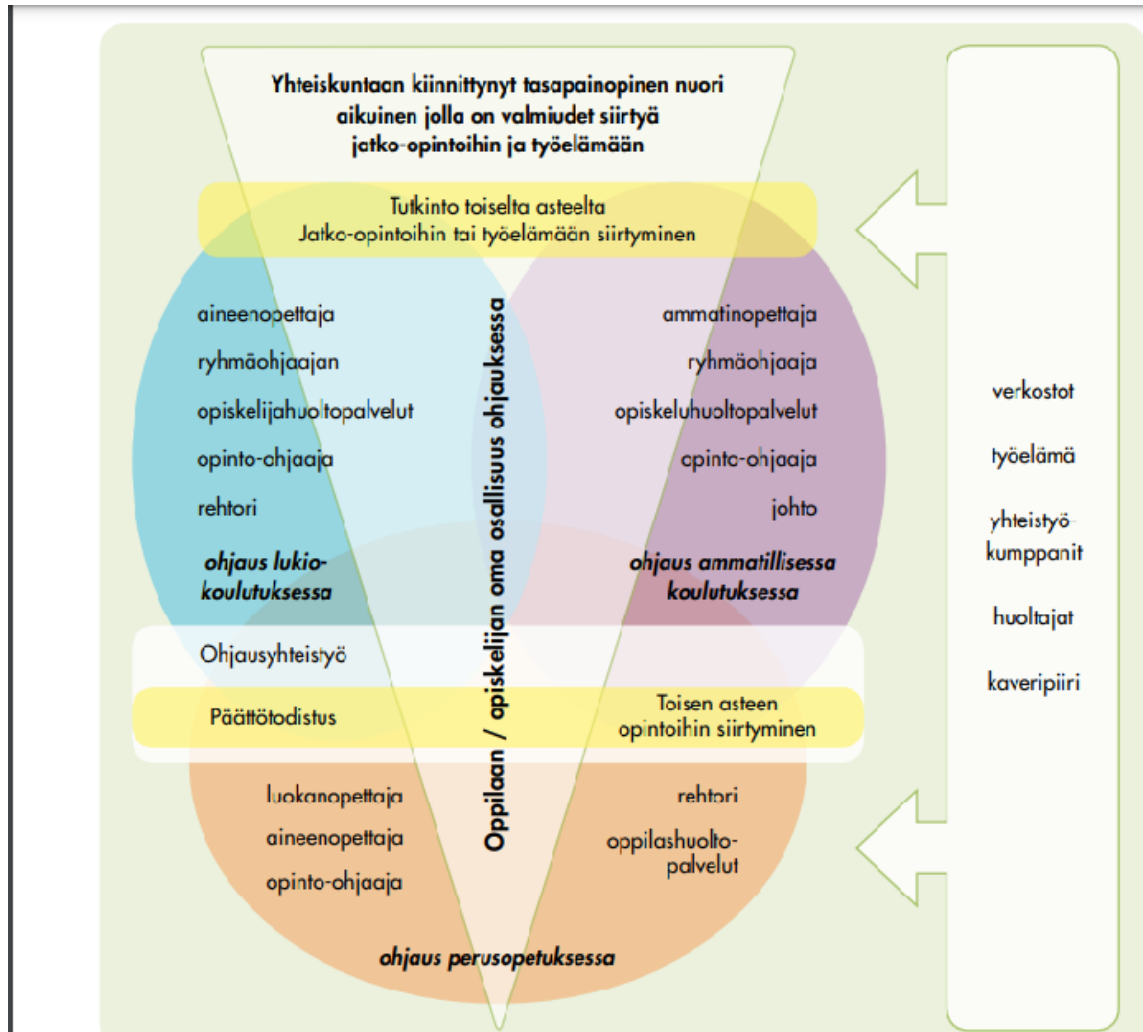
Yhteiskuntaan kiinnittynyt tasapainopinen nuori aikuinen jolla on valmiudet siirtyä jatko-opintoihin ja työelämään

Tutkinto toiselta asteelta
Jatko-opintoihin tai työelämään siirtyminen

aineenopettaja
ryhmäohjaajan
opiskelijahuoltopalvelut
opinto-ohjaaja
rehtori
ohjaus lukiokoulutuksessa

Oppilaan / apiskelijan oma osallisuus ohjauksessa

ammatinopettaja
ryhmäohjaaja
opiskeluhuoltopalvelut
opinto-ohjaaja
johto
ohjaus ammatillisessa koulutuksessa

verkostot
työelämä
yhteistyökumppanit
huoltajat
kaveripiiri

Ohjausyhteistyö

Päättötodistus

Toisen asteen opintoihin siirtyminen

luokanopettaja
aineenopettaja
opinto-ohjaaja

rehtori
oppilashuoltopalvelut

ohjaus perusopetuksessa